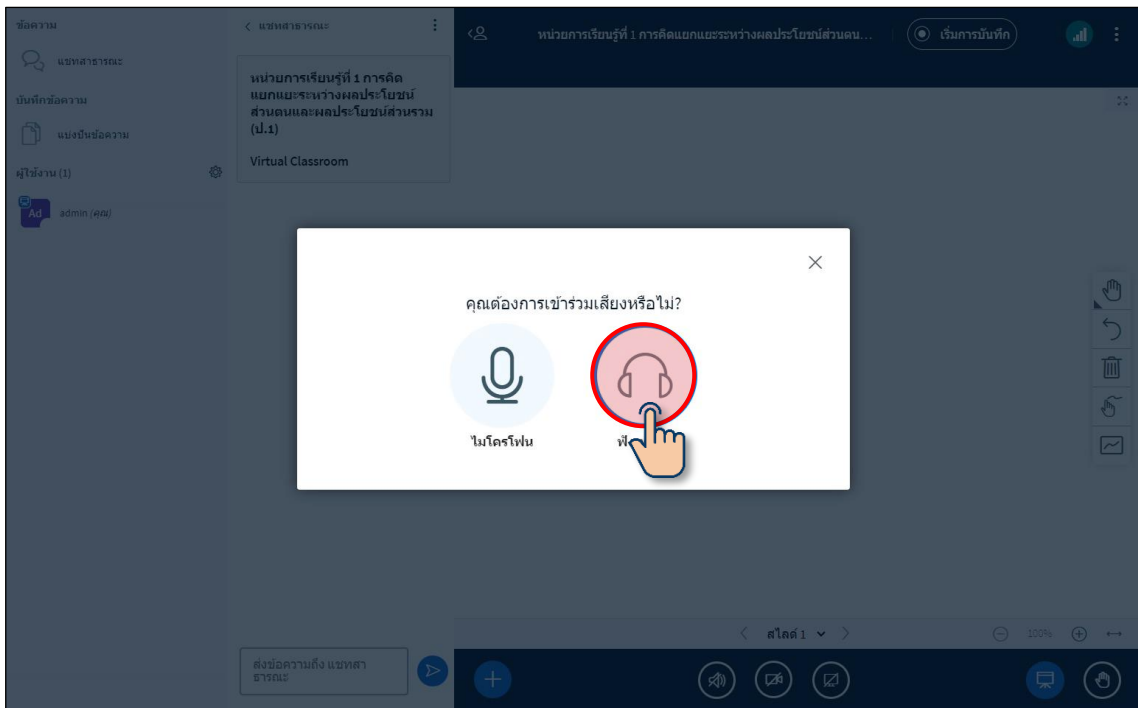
ข้อความ

แชทสาธารณะ

บันทึกข้อความ

แบ่งปันข้อความ

ผู้ใช้งาน (1)

Ad admin (คุณ)

< แชทสาธารณะ

หน่วยการเรียนรู้ที่ 1 การคิดแยกแยะระหว่างผลประโยชน์ส่วนตนและผลประโยชน์ส่วนรวม (ป.1)

Virtual Classroom

หน่วยการเรียนรู้ที่ 1 การคิดแยกแยะระหว่างผลประโยชน์ส่วนตน...

เริ่มการบันทึก

คุณต้องการเข้าร่วมเสียงหรือไม่?

ไมโครโฟน

ฟั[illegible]

< สไลด์ 1 >

100%

ส่งข้อความถึง แชทสาธารณะ